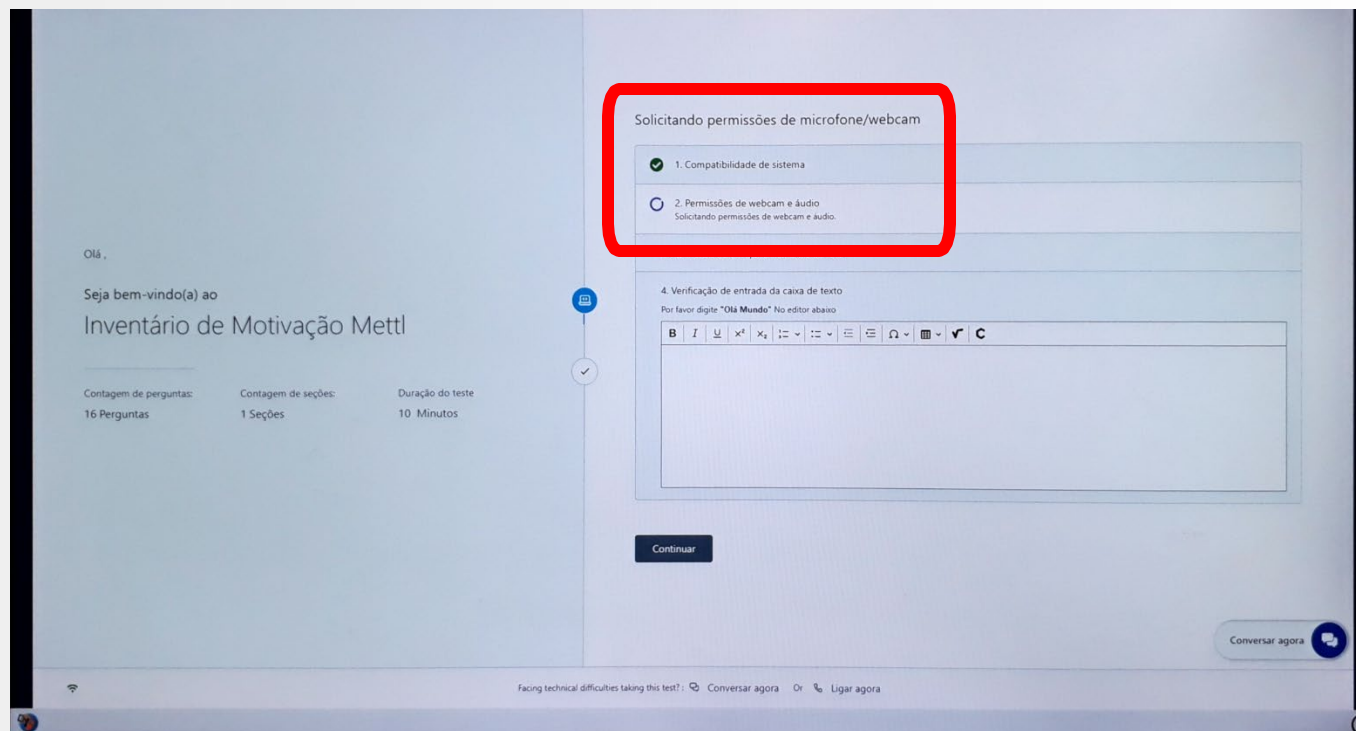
Olá ,

Seja bem-vindo(a) ao

Inventário de Motivação Mettl

Contagem de perguntas:
16 Perguntas

Contagem de seções:
1 Seções

Duração do teste
10 Minutos

Solicitando permissões de microfone/webcam

1. Compatibilidade de sistema

2. Permissões de webcam e áudio
Solicitando permissões de webcam e áudio.

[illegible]

4. Verificação de entrada da caixa de texto
Por favor digite **"Olá Mundo"** No editor abaixo

B I U $x^2$ $x_2$ Ω C

Continuar

Conversar agora

Facing technical difficulties taking this test? : Conversar agora Or Ligar agora